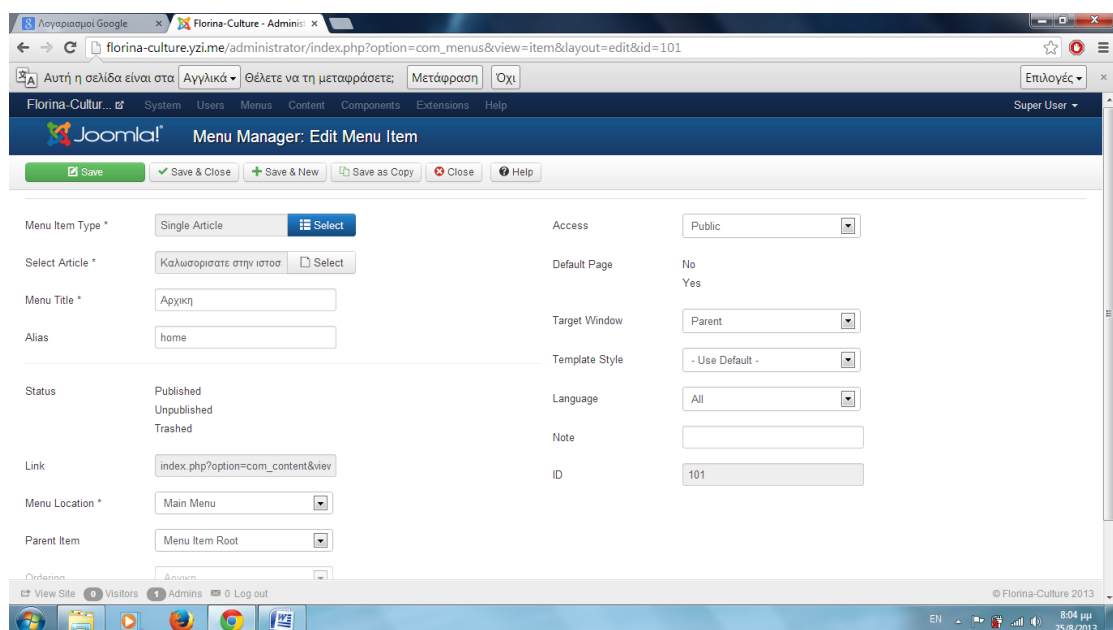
Λογαριασμοί Google ×
Florina-Culture - Administ ×

florina-culture.yzi.me/administrator/index.php?option=com_menus&view=item&layout=edit&id=101

Αυτή η σελίδα είναι στα Αγγλικά Θέλετε να τη μεταφράσετε; Μετάφραση Όχι
Επιλογές ×

Florina-Cultur... System Users Menus Content Components Extensions Help
Super User

Joomla! Menu Manager: Edit Menu Item

Save
Save & Close
Save & New
Save as Copy
Close
Help

Menu Item Type * Single Article Select
Select Article * Καλωσορισατε στην ιστοσ Select
Menu Title * Αρχικη
Alias home

Status Published
Unpublished
Trashed

Link index.php?option=com_content&viev
Menu Location * Main Menu
Parent Item Menu Item Root
Ordering Αρχικη

Access Public
Default Page No
Yes
Target Window Parent
Template Style - Use Default -
Language All
Note
ID 101

View Site 0 Visitors 1 Admins 0 Log out
© Florina-Culture 2013

EN 8:04 μμ 25/8/2013